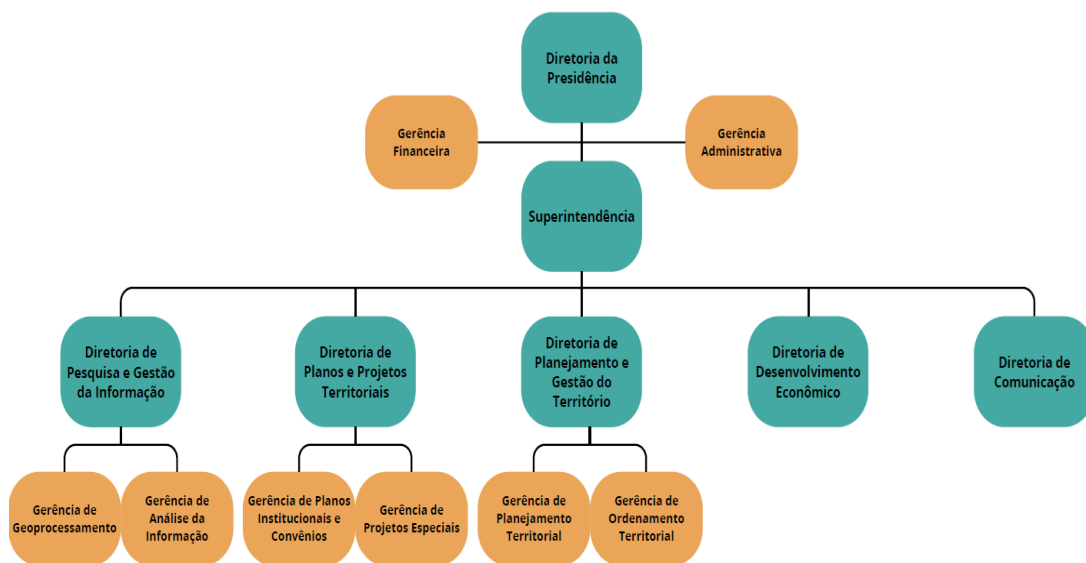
Diretoria da Presidência

Gerência Financeira

Gerência Administrativa

Superintendência

Diretoria de Pesquisa e Gestão da Informação

Diretoria de Planos e Projetos Territoriais

Diretoria de Planejamento e Gestão do Território

Diretoria de Desenvolvimento Econômico

Diretoria de Comunicação

Gerência de Geoprocessamento

Gerência de Análise da Informação

Gerência de Planos Institucionais e Convênios

Gerência de Projetos Especiais

Gerência de Planejamento Territorial

Gerência de Ordenamento Territorial